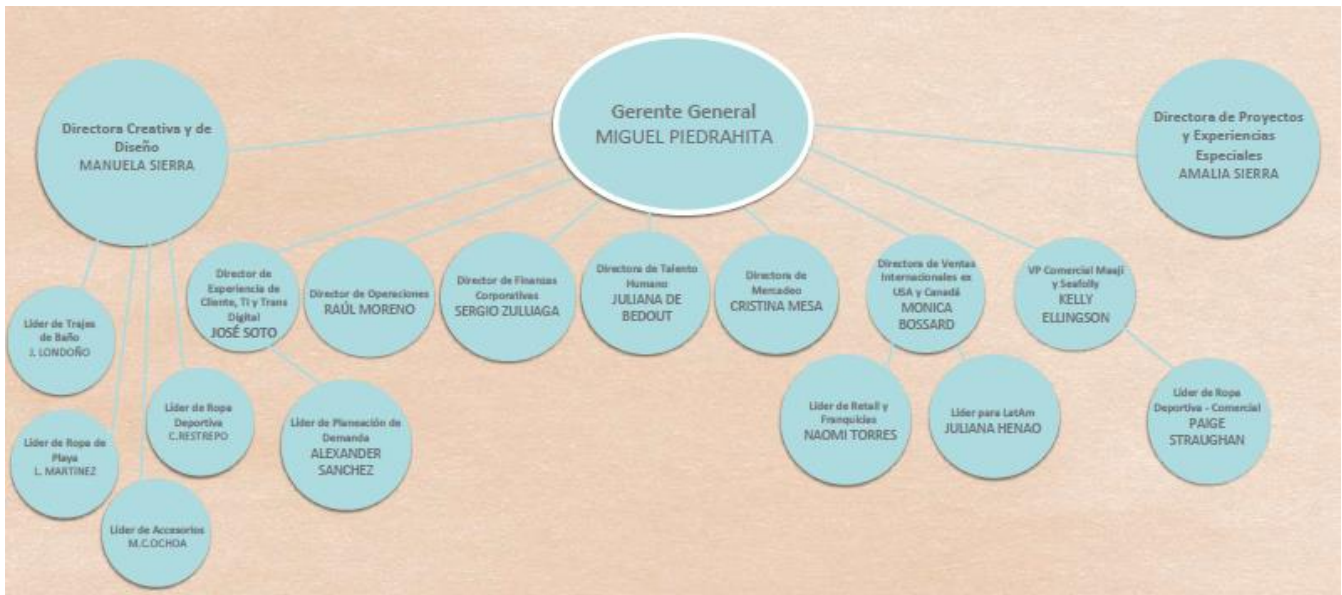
Gerente General
MIGUEL PIEDRAHITA

Directora Creativa y de Diseño
MANUELA SIERRA

Directora de Proyectos y Experiencias Especiales
AMALIA SIERRA

Director de Experiencia de Cliente, TI y Trans Digital
JOSÉ SOTO

Director de Operaciones
RAÚL MORENO

Director de Finanzas Corporativas
SERGIO ZULUAGA

Directora de Talento Humano
JULIANA DE BEDOUT

Directora de Mercadeo
CRISTINA MESA

Directora de Ventas Internacionales en USA y Canadá
MONICA BOSSARD

VP Comercial Maaji y Seafolly
KELLY ELLINGSON

Líder de Trajes de Baño
J. LONDOÑO

Líder de Ropa de Playa
L. MARTINEZ

Líder de Ropa Deportiva
C.RESTREPO

Líder de Accesorios
M.C.OCHOA

Líder de Planeación de Demanda
ALEXANDER SANCHEZ

Líder de Retail y Franquicias
NAOMI TORRES

Líder para LatAm
JULIANA HENAO

Líder de Ropa Deportiva - Comercial
PAIGE STRAUGHAN